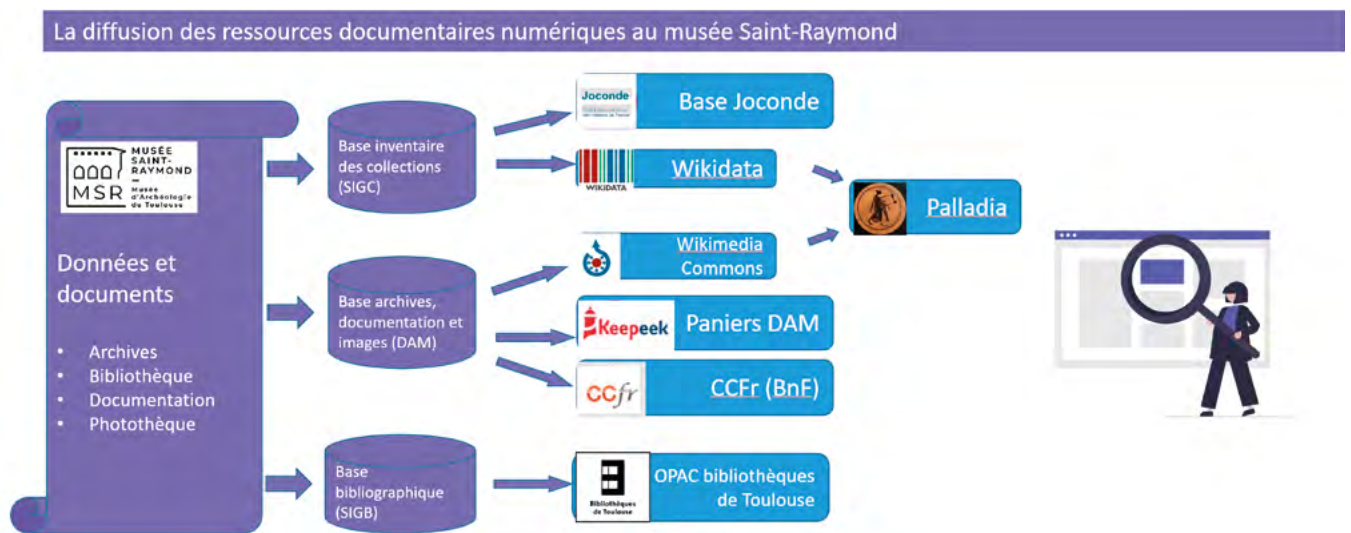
La diffusion des ressources documentaires numériques au musée Saint-Raymond

MUSÉE SAINT-RAYMOND
MSR Musée d'Archéologie de Toulouse

Données et documents

- Archives
- Bibliothèque
- Documentation
- Photothèque

Base inventaire des collections (SIGC)

Base archives, documentation et images (DAM)

Base bibliographique (SIGB)

Joconde
Base Joconde

WIKIDATA
Wikidata

Wikimedia Commons

Keepeek
Paniers DAM

CCfr
CCFr (BnF)

Bibliothèques de Toulouse
OPAC bibliothèques de Toulouse

Palladia